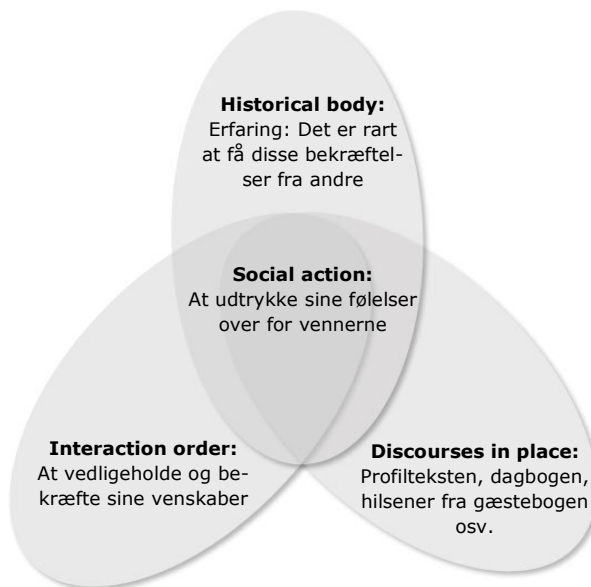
**Historical body:**
Erfaring: Det er rart at få disse bekræftelser fra andre

**Social action:**
At udtrykke sine følelser over for vennerne

**Interaction order:**
At vedligeholde og bekræfte sine venskaber

**Discourses in place:**
Profilteksten, dagbogen, hilsener fra gæstebogen osv.